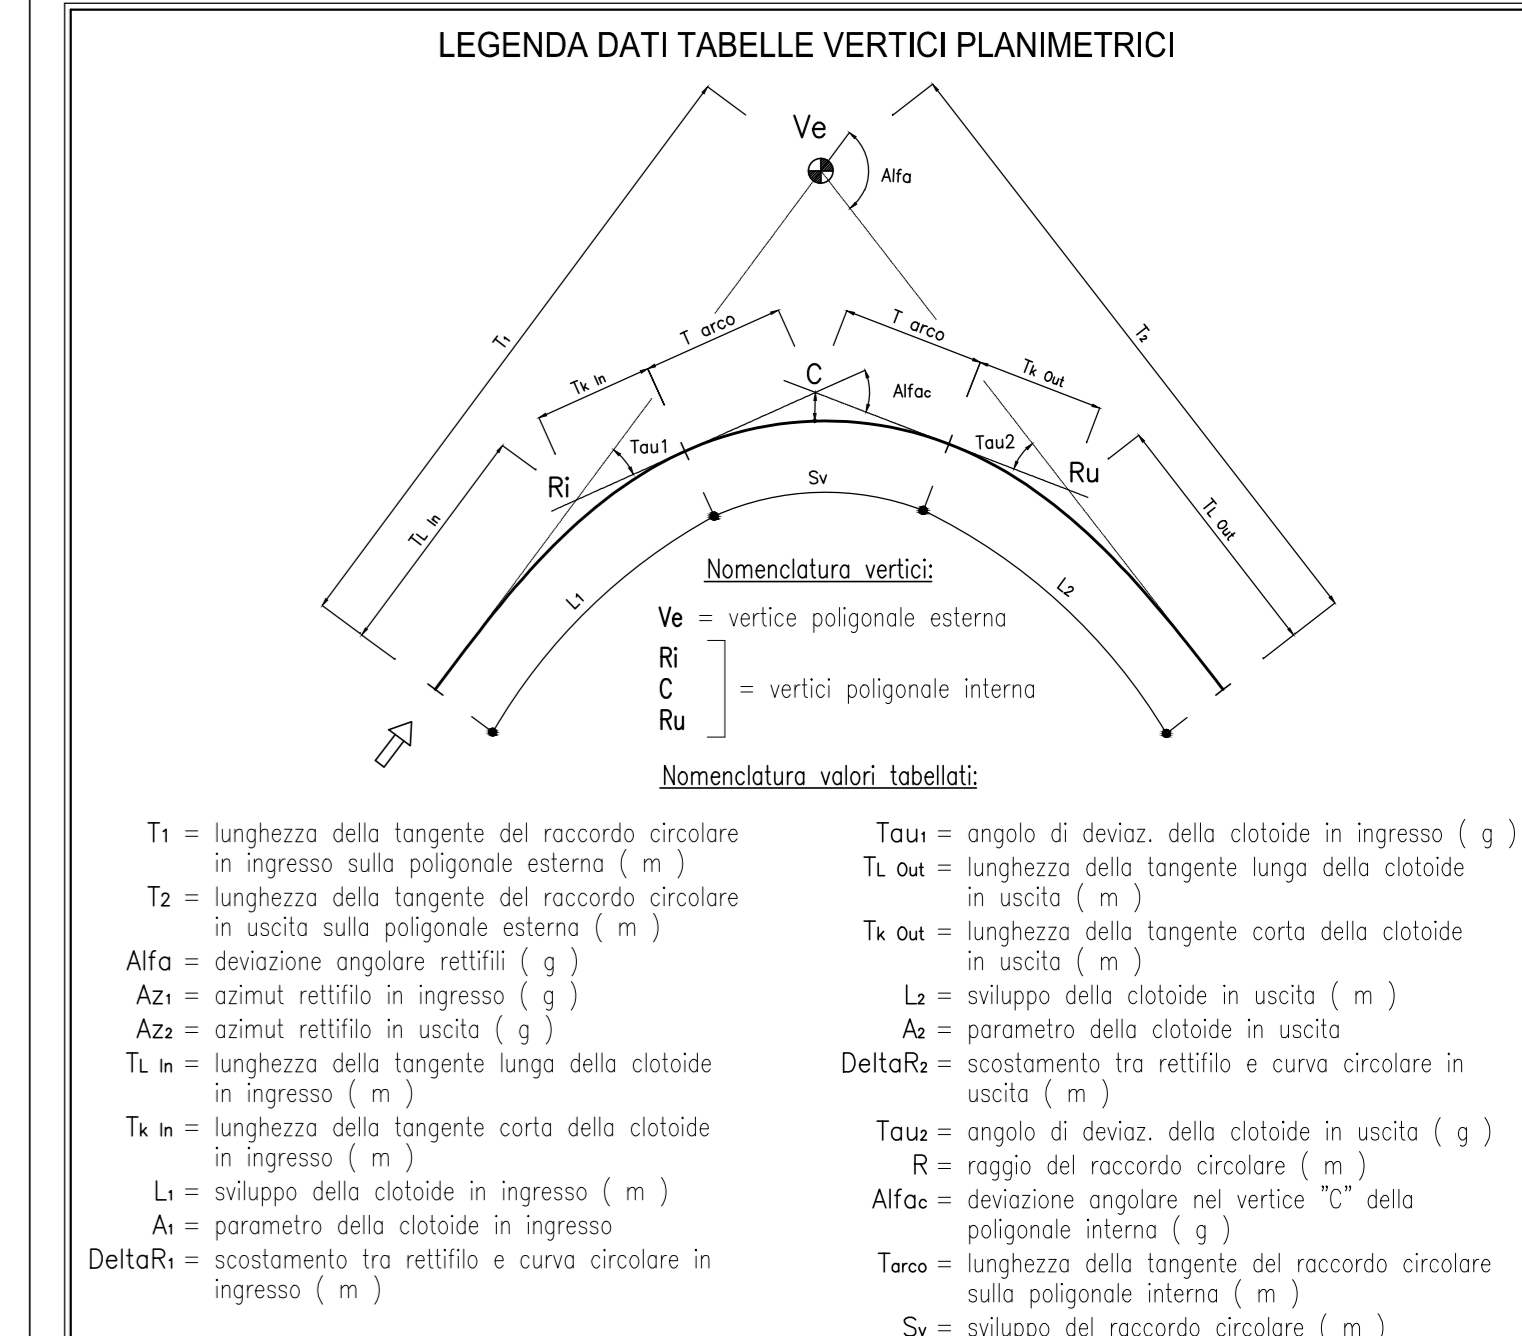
LEGENDA DATI TABELLE VERTICI PLANIMETRICI

Ve

Alfa

$T_1$

$T_2$

T arco

T arco

Tk In

Tk Out

C

Alfac

Tau1

Tau2

Ri

Ru

Sv

TL In

TL Out

L1

L2

Nomenclatura vertici:

Ve = vertice poligonale esterna

Ri
C
Ru
= vertici poligonale interna

Nomenclatura valori tabellati:

$T_1$ = lunghezza della tangente del raccordo circolare in ingresso sulla poligonale esterna ( m )

$T_2$ = lunghezza della tangente del raccordo circolare in uscita sulla poligonale esterna ( m )

Alfa = deviazione angolare rettifili ( g )

$Az_1$ = azimut rettifilo in ingresso ( g )

$Az_2$ = azimut rettifilo in uscita ( g )

$T_{L\ In}$ = lunghezza della tangente lunga della clotoide in ingresso ( m )

$T_{k\ In}$ = lunghezza della tangente corta della clotoide in ingresso ( m )

$L_1$ = sviluppo della clotoide in ingresso ( m )

$A_1$ = parametro della clotoide in ingresso

$DeltaR_1$ = scostamento tra rettifilo e curva circolare in ingresso ( m )

$Tau_1$ = angolo di deviaz. della clotoide in ingresso ( g )

$T_{L\ Out}$ = lunghezza della tangente lunga della clotoide in uscita ( m )

$T_{k\ Out}$ = lunghezza della tangente corta della clotoide in uscita ( m )

$L_2$ = sviluppo della clotoide in uscita ( m )

$A_2$ = parametro della clotoide in uscita

$DeltaR_2$ = scostamento tra rettifilo e curva circolare in uscita ( m )

$Tau_2$ = angolo di deviaz. della clotoide in uscita ( g )

R = raggio del raccordo circolare ( m )

$Alfa_c$ = deviazione angolare nel vertice "C" della poligonale interna ( g )

$T_{arco}$ = lunghezza della tangente del raccordo circolare sulla poligonale interna ( m )

$S_v$ = sviluppo del raccordo circolare ( m )